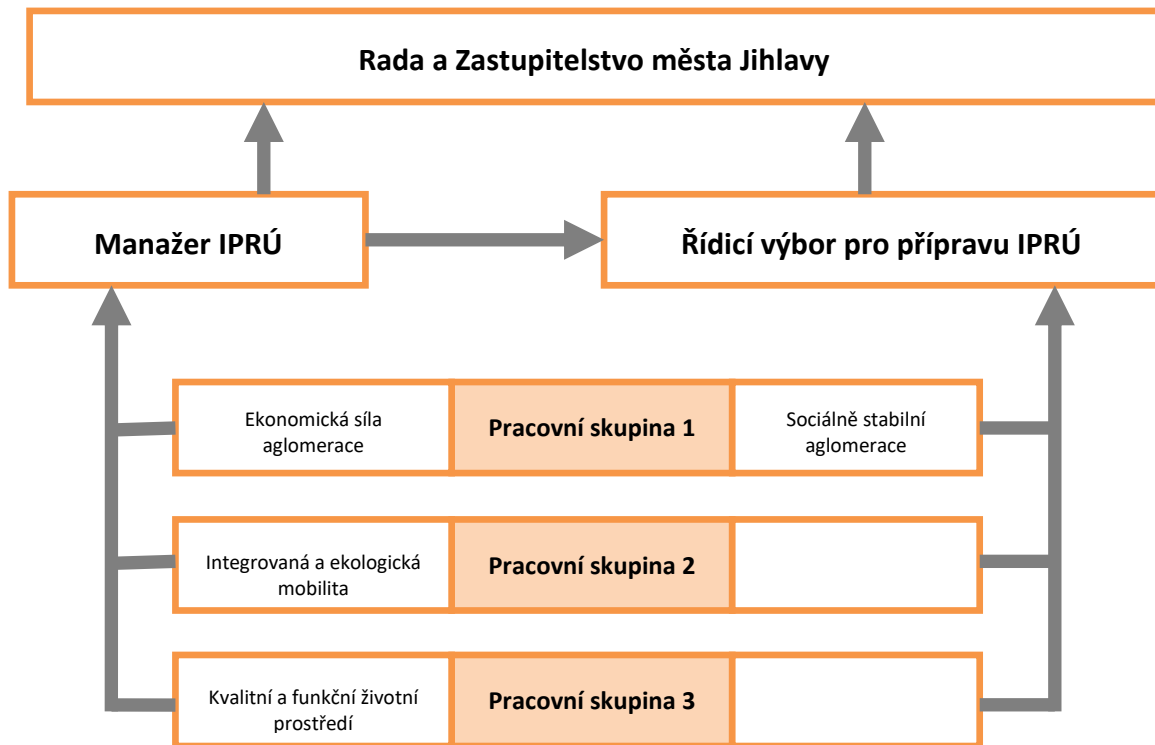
Rada a Zastupitelstvo města Jihlavy

Manažer IPRÚ

Řídicí výbor pro přípravu IPRÚ

Ekonomická síla aglomerace

Pracovní skupina 1

Sociálně stabilní aglomerace

Integrovaná a ekologická mobilita

Pracovní skupina 2

Kvalitní a funkční životní prostředí

Pracovní skupina 3